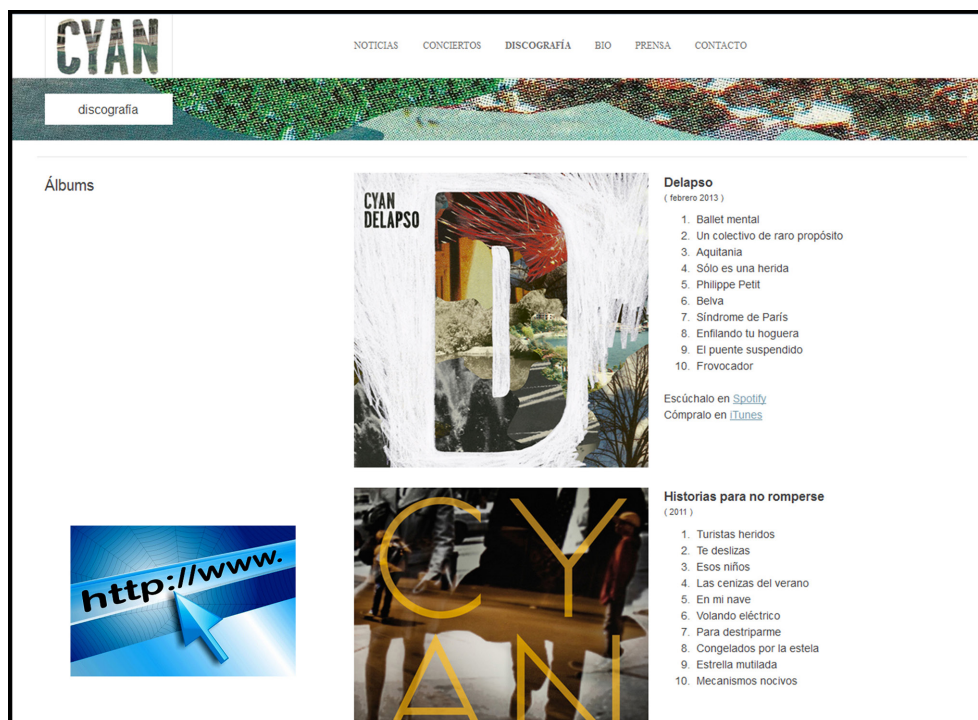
CYAN

NOTICIAS CONCIERTOS DISCOGRAFÍA BIO PRENSA CONTACTO

discografía

Álbums

CYAN
DELAPSO

Delapso
( febrero 2013 )

1. Ballet mental
2. Un colectivo de raro propósito
3. Aquitania
4. Sólo es una herida
5. Philippe Petit
6. Belva
7. Síndrome de París
8. Enfilando tu hoguera
9. El puente suspendido
10. Frovocador

Escúchalo en Spotify
Cómpralo en iTunes

http://www.

CYAN

Historias para no romperse
( 2011 )

1. Turistas heridos
2. Te deslizas
3. Esos niños
4. Las cenizas del verano
5. En mi nave
6. Volando eléctrico
7. Para destriparme
8. Congelados por la estela
9. Estrella mutilada
10. Mecanismos nocivos